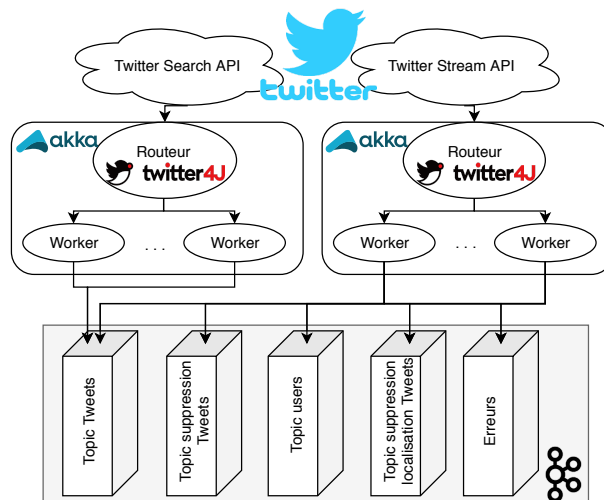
twitter

Twitter Search API

Twitter Stream API

akka

Routeur

twitter4J

Worker

. . .

Worker

akka

Routeur

twitter4J

Worker

. . .

Worker

Topic Tweets

Topic suppression Tweets

Topic users

Topic suppression localisation Tweets

Erreurs